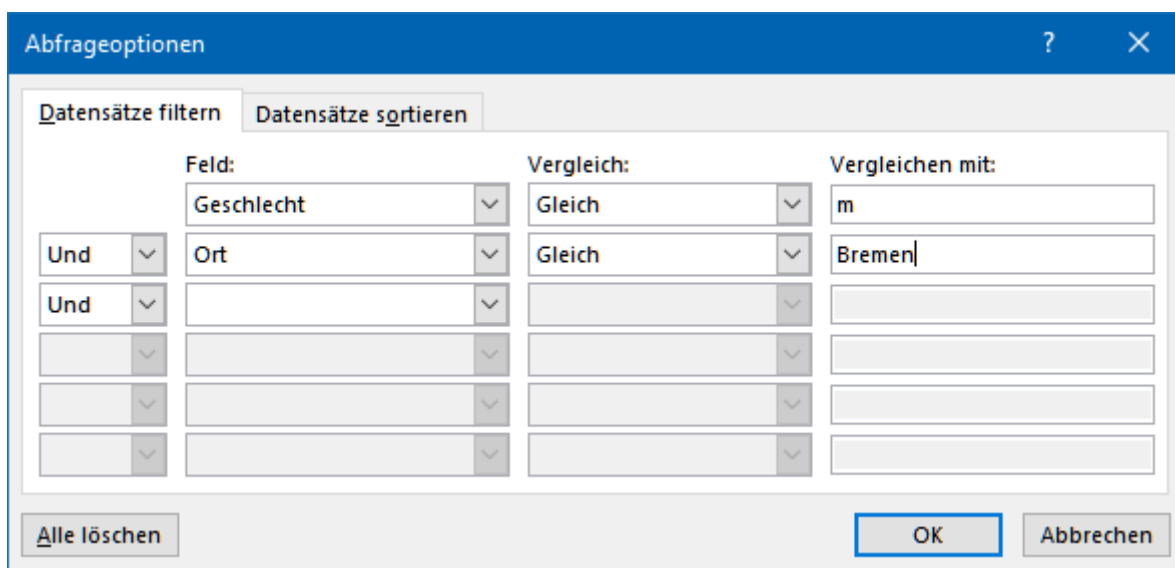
Abfrageoptionen
?
×

Datensätze filtern
Datensätze sortieren

| | Feld: | Vergleich: | Vergleichen mit: |
|---|---|---|---|
| | Geschlecht | Gleich | m |
| Und | Ort | Gleich | Bremen |
| Und | | | |

Alle löschen
OK
Abbrechen